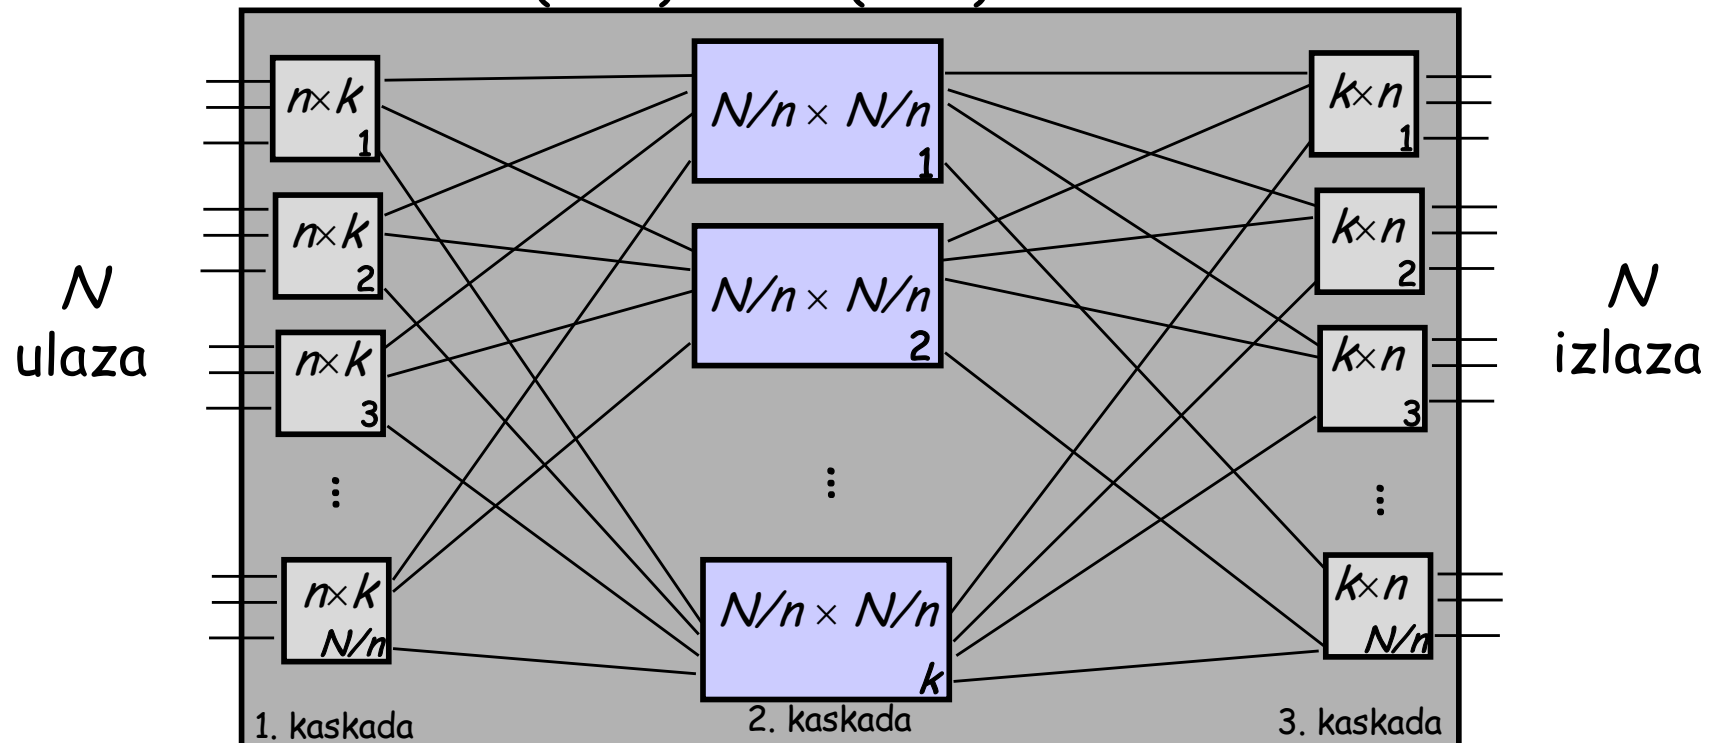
$N$
ulaza

$n \times k$
1

$n \times k$
2

$n \times k$
3

⋮

$n \times k$
$N/n$

$N/n \times N/n$
1

$N/n \times N/n$
2

⋮

$N/n \times N/n$
$k$

$k \times n$
1

$k \times n$
2

$k \times n$
3

⋮

$k \times n$
$N/n$

$N$
izlaza

1. kaskada

2. kaskada

3. kaskada